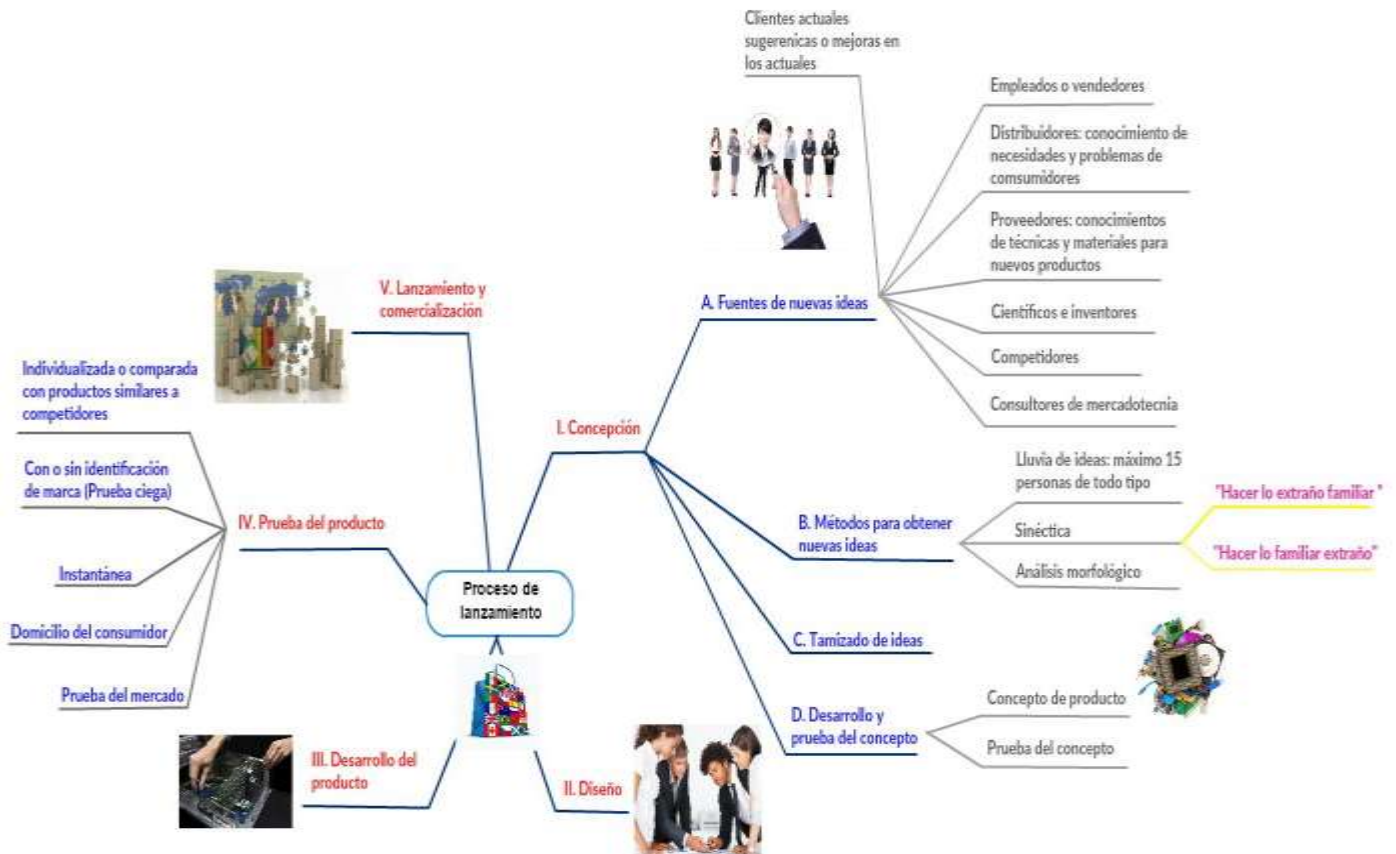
Proceso de lanzamiento

I. Concepción

A. Fuentes de nuevas ideas

Clientes actuales sugerenicas o mejoras en los actuales

Empleados o vendedores

Distribuidores: conocimiento de necesidades y problemas de comsumidores

Proveedores: conocimientos de técnicas y materiales para nuevos productos

Científicos e inventores

Competidores

Consultores de mercadotecnia

B. Métodos para obtener nuevas ideas

Lluvia de ideas: máximo 15 personas de todo tipo

Sinéctica

"Hacer lo extraño familiar "

"Hacer lo familiar extraño"

Análisis morfológico

C. Tamizado de ideas

D. Desarrollo y prueba del concepto

Concepto de producto

Prueba del concepto

II. Diseño

III. Desarrollo del producto

IV. Prueba del producto

Individualizada o comparada con productos similares a competidores

Con o sin identificación de marca (Prueba ciega)

Instantánea

Domicilio del consumidor

Prueba del mercado

V. Lanzamiento y comercialización